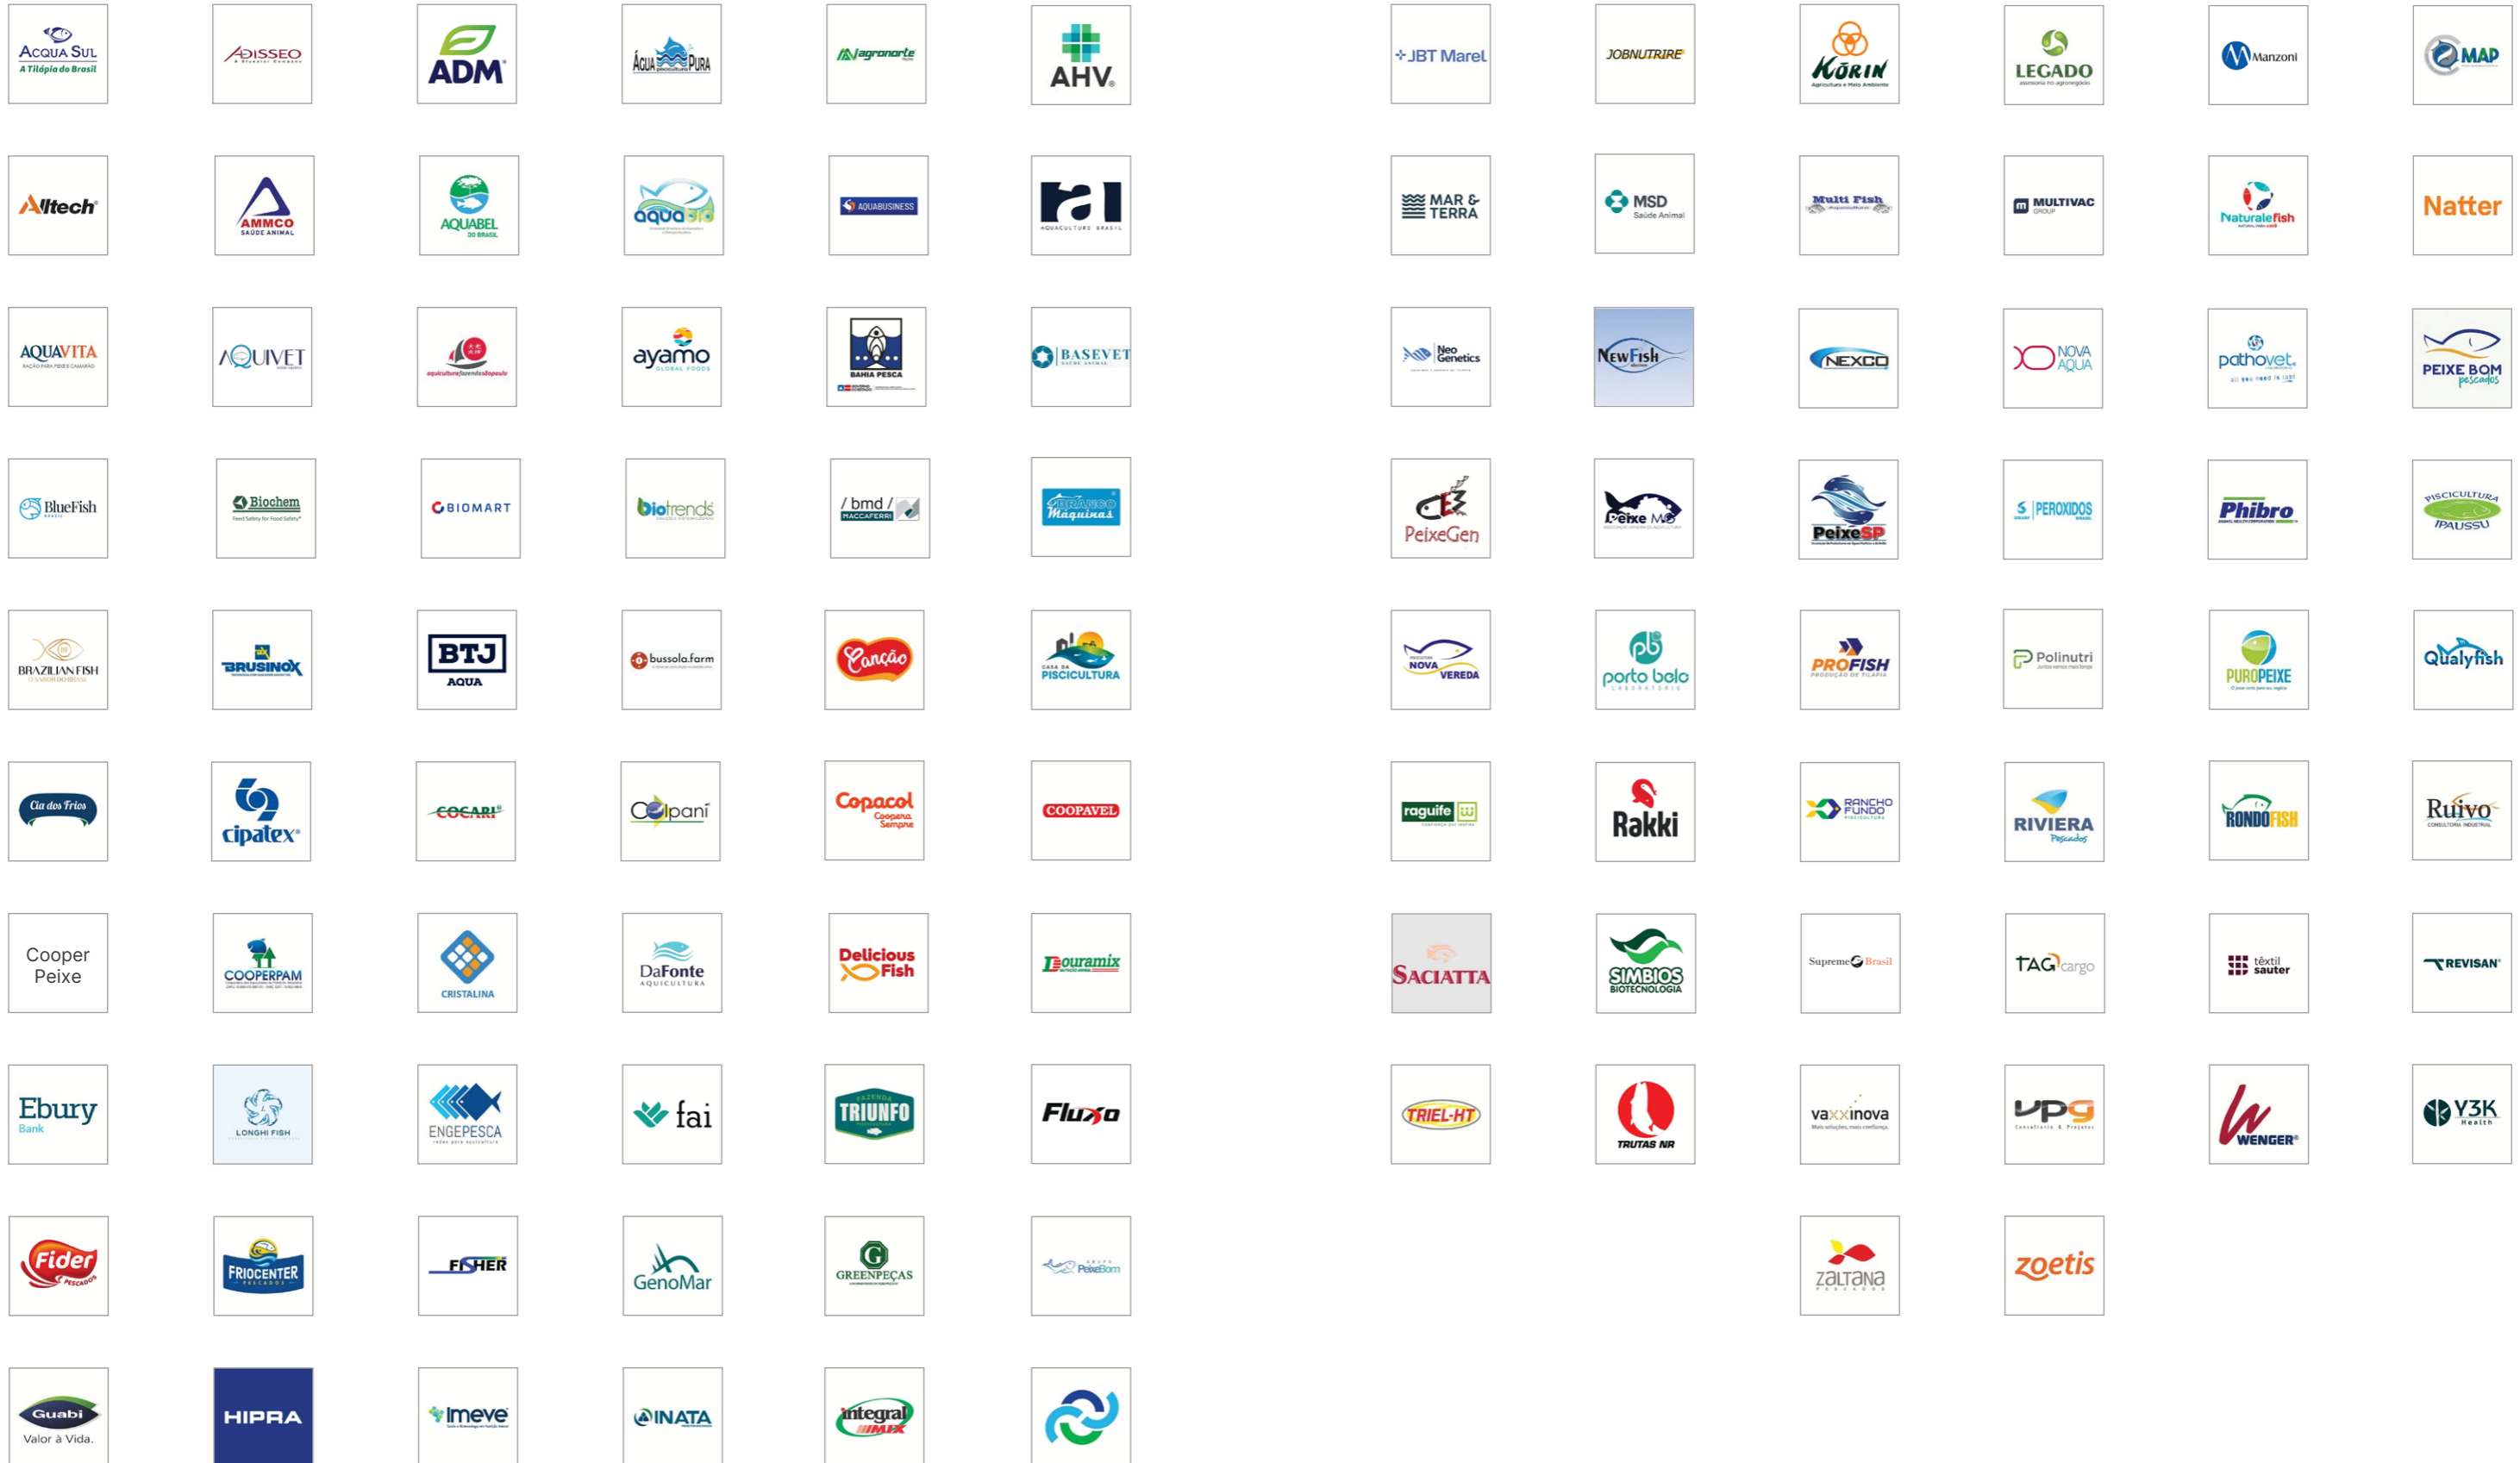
ACQUA SUL
A Tilápia do Brasil

ADISSEO

ADM

ÁGUA PURA

agronorte

AHV

Alltech

AMMCO
SAÚDE ANIMAL

AQUABEL
DO BRASIL

aquabio

AQUABUSINESS

AQUACULTURE BRASIL

AQUAVITA

AQUIVET

aquiculturafazendadopaulo

ayamo
GLOBAL FOODS

BAHIA PESCA

BASEVET
SAÚDE ANIMAL

BlueFish

Biochem
Feed Safety for Food Safety

BIOMART

biotrends

bmd
MACCAFERRI

Maquinas

BRAZILIAN FISH
O SABOR DO BRASIL

BRUSINOX

BTJ
AQUA

bussola.farm

Canção

CASA DA PISCICULTURA

Cia dos Frios

cipatex

COCARI

Colpani

Copacol
Coopera Sempre

COOPAVEL

Cooper Peixe

COOPERPAM

CRISTALINA

DaFonte
AQUICULTURA

Delicious Fish

Douramix

Ebury
Bank

LONGHI FISH

ENGEPESCA

fai

FAZENDA TRIUNFO

Fluxo

Fider
PESCADOS

FRIOCENTER
PESCADOS

FISHER

GenoMar

GREENPEÇAS

PeixeBom

Guabi
Valor à Vida.

HIPRA

Imeve

INATA

integral MIX

JBT Marel

JOBNUTRIRE

KORIN
Agricultura e Meio Ambiente

LEGADO

Manzoni

MAP

MAR & TERRA

MSD
Saúde Animal

Multi Fish

MULTIVAC

Naturalefish

Natter

Neo Genetics

NewFish

NEXCO

NOVA AQUA

pathovet

PEIXE BOM
pescados

PeixeGen

Peixe MS

PeixeSP

PEROXIDOS

Phibro

PISCICULTURA IPAUSSU

NOVA VEREDA

porto belo
LABORATÓRIO

PROFISH

Polinutri

PUROPEIXE

Qualyfish

raguife

Rakki

RANCHO FUNDO

RIVIERA
Pescados

RONDOFISH

Ruivo
CONSULTORIA INDUSTRIAL

SACIATTA

SIMBIOS
BIOTECNOLOGIA

Supreme Brasil

TAG cargo

têxtil sauter

REVISAN

TRIEL-HT

TRUTAS NR

vaxxinova

UPG
Consultoria & Projetos

WENGER

V3K
Health

zaltana
PESCADOS

zoetis